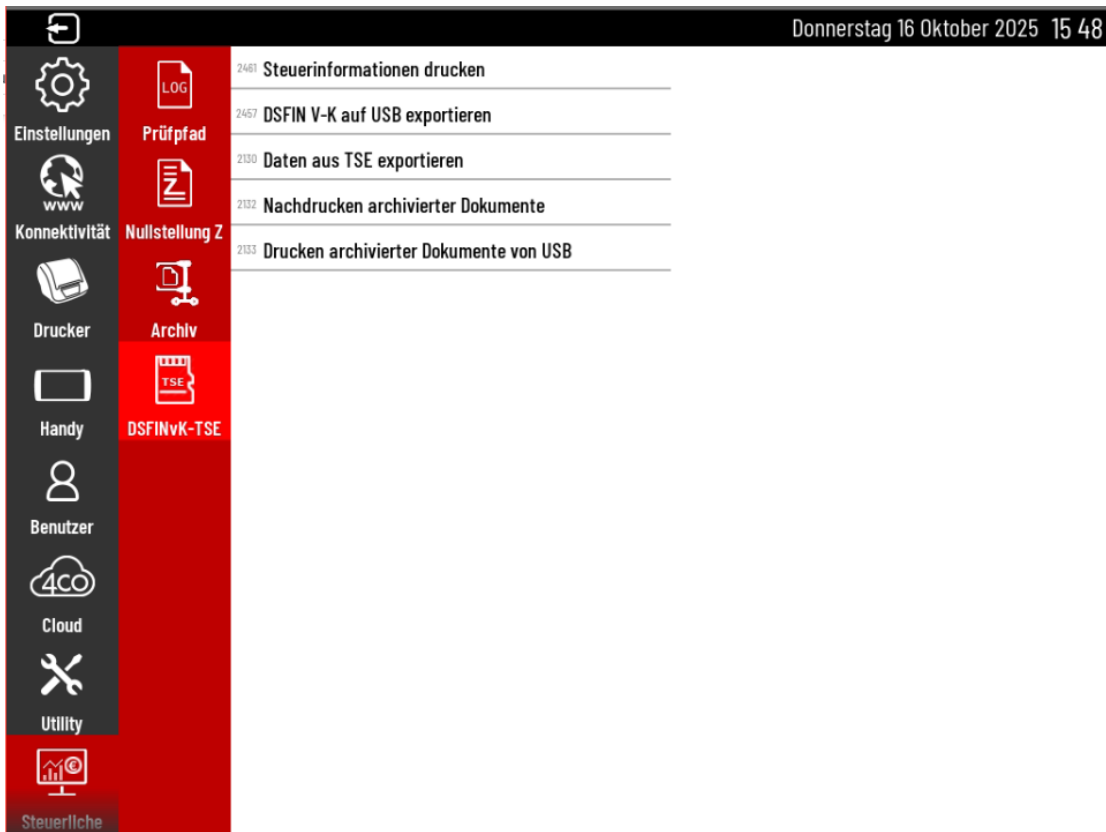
Donnerstag 16 Oktober 2025 15 48

Einstellungen
www
Konnektivität
Drucker
Handy
Benutzer
4CO
Cloud
Utility
Steuerliche

LOG
Prüfpfad
Z
Nullstellung Z
Archiv
TSE
DSFINvK-TSE

2461 Steuerinformationen drucken
2457 DSFIN V-K auf USB exportieren
2130 Daten aus TSE exportieren
2132 Nachdrucken archivierter Dokumente
2133 Drucken archivierter Dokumente von USB